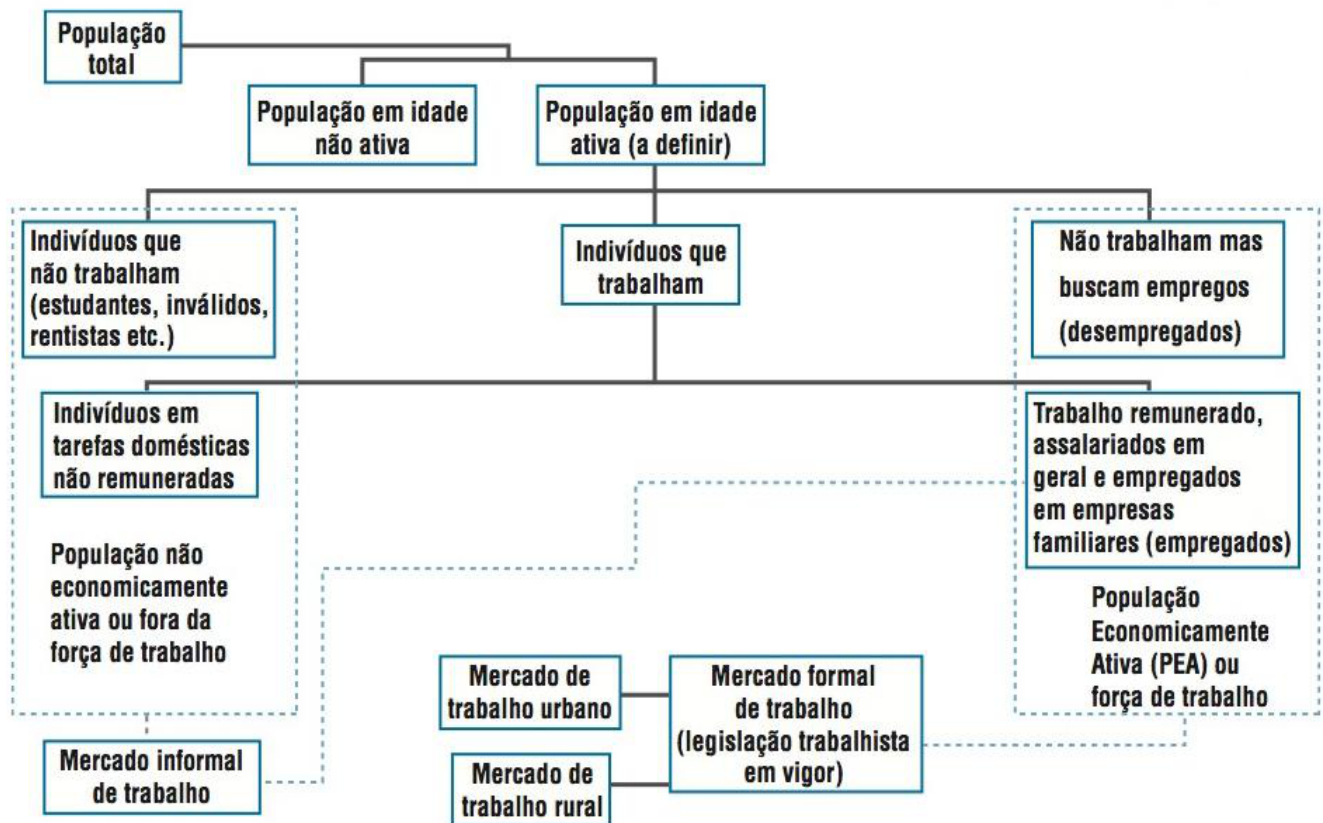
População total

População em idade não ativa

População em idade ativa (a definir)

Indivíduos que não trabalham (estudantes, inválidos, rentistas etc.)

Indivíduos que trabalham

Não trabalham mas buscam empregos (desempregados)

Indivíduos em tarefas domésticas não remuneradas

Trabalho remunerado, assalariados em geral e empregados em empresas familiares (empregados)

População não economicamente ativa ou fora da força de trabalho

População Economicamente Ativa (PEA) ou força de trabalho

Mercado de trabalho urbano

Mercado formal de trabalho (legislação trabalhista em vigor)

Mercado informal de trabalho

Mercado de trabalho rural